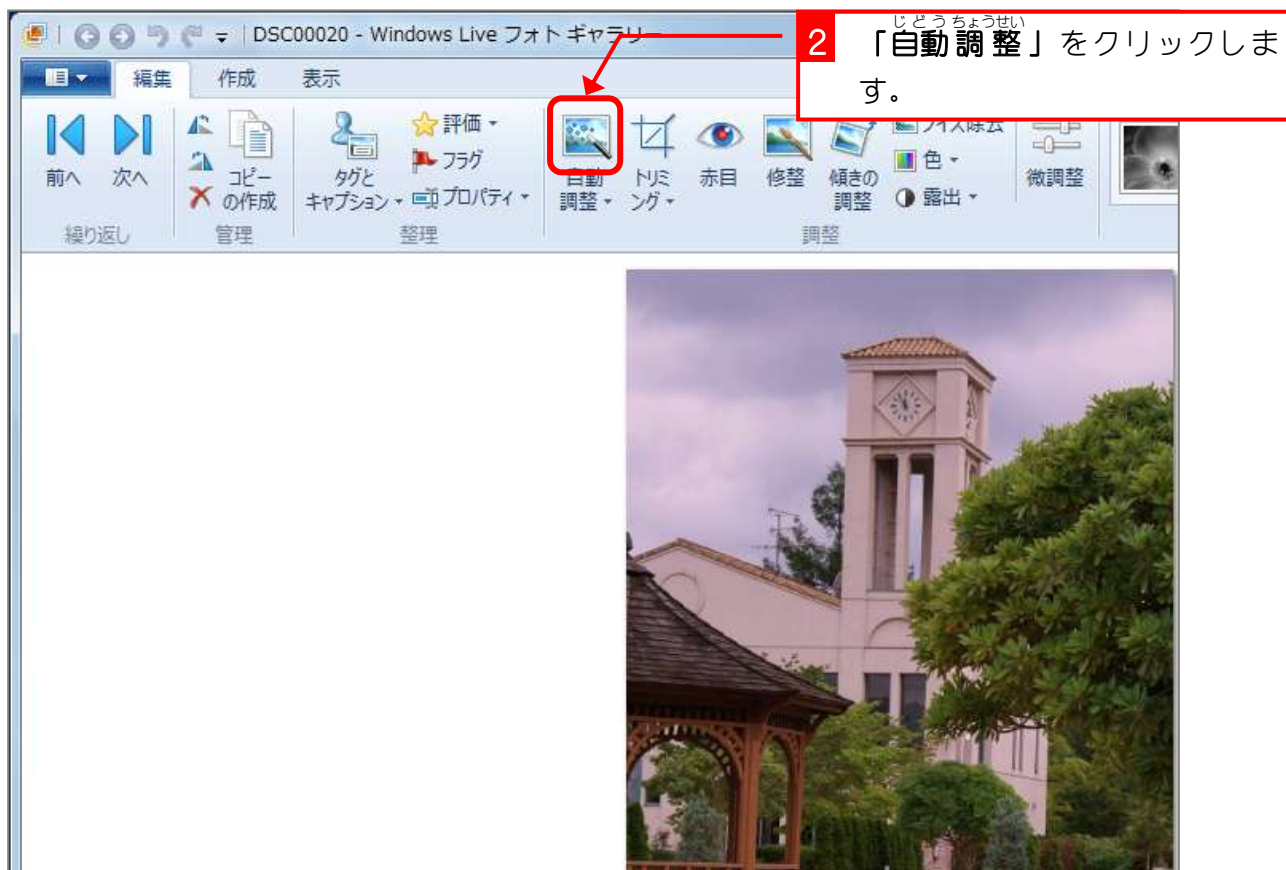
DSC00020 - Windows Live フォト ギャラリー

2 「自動調整」をクリックします。

じどうちょうせい

編集 作成 表示

前へ 次へ
繰り返し

コピーの作成
管理

タグとキャプション
評価
フラグ
プロパティ
整理

自動調整
トリミング
赤目
修整
傾きの調整
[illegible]
色
露出
微調整
調整